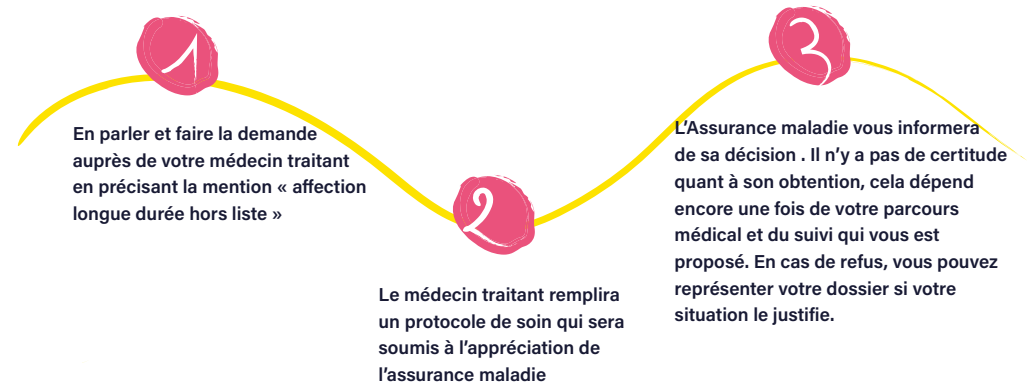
1

En parler et faire la demande auprès de votre médecin traitant en précisant la mention « affection longue durée hors liste »

2

Le médecin traitant remplira un protocole de soin qui sera soumis à l'appréciation de l'assurance maladie

3

L'Assurance maladie vous informera de sa décision . Il n'y a pas de certitude quant à son obtention, cela dépend encore une fois de votre parcours médical et du suivi qui vous est proposé. En cas de refus, vous pouvez représenter votre dossier si votre situation le justifie.